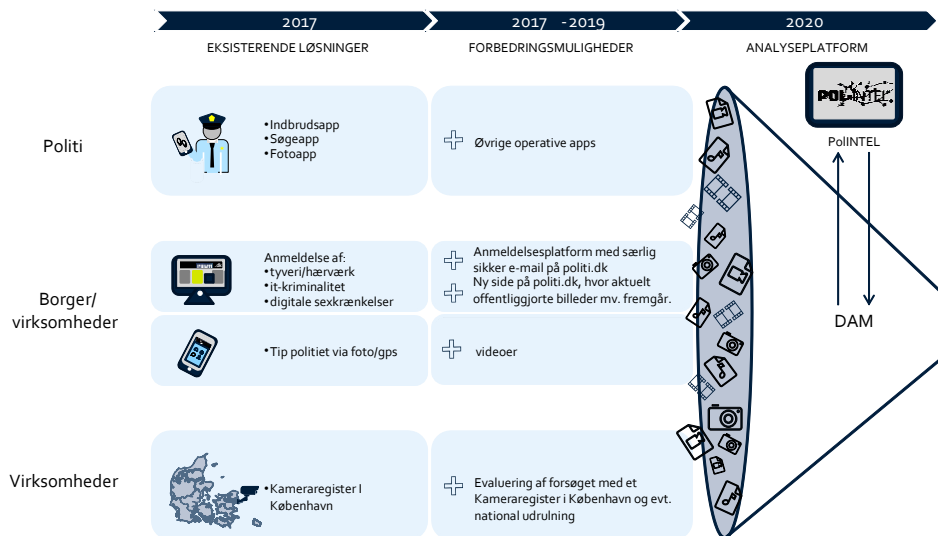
2017

2017 -2019

2020

EKSISTERENDE LØSNINGER

FORBEDRINGSMULIGHEDER

ANALYSEPLATFORM

POLINTEL

PolINTEL

Politi

•Indbrudsapp
•Søgeapp
•Fotoapp

Øvrige operative apps

Borger/ virksomheder

Anmeldelse af:
•tyveri/hærværk
•it-kriminalitet
•digitale sexkrænkelser

Anmeldelsesplatform med særlig sikker e-mail på politi.dk

Ny side på politi.dk, hvor aktuelt offentliggjorte billeder mv. fremgår.

DAM

•Tip politiet via foto/gps

videoer

Virksomheder

•Kameraregister I København

Evaluering af forsøget med et Kameraregister i København og evt. national udrulning